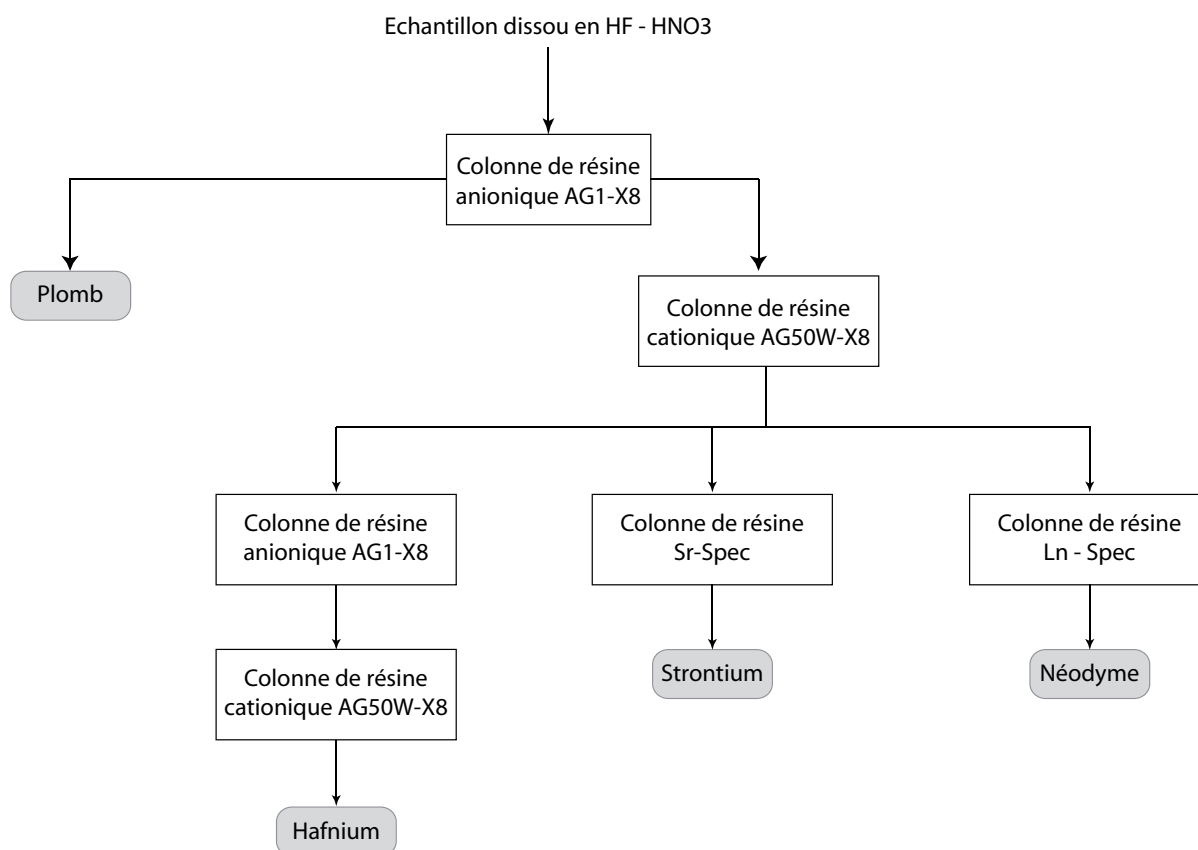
Echantillon dissou en HF - HNO3

Colonne de résine anionique AG1-X8

Plomb

Colonne de résine cationique AG50W-X8

Colonne de résine anionique AG1-X8

Colonne de résine Sr-Spec

Colonne de résine Ln - Spec

Colonne de résine cationique AG50W-X8

Strontium

Néodyme

Hafnium